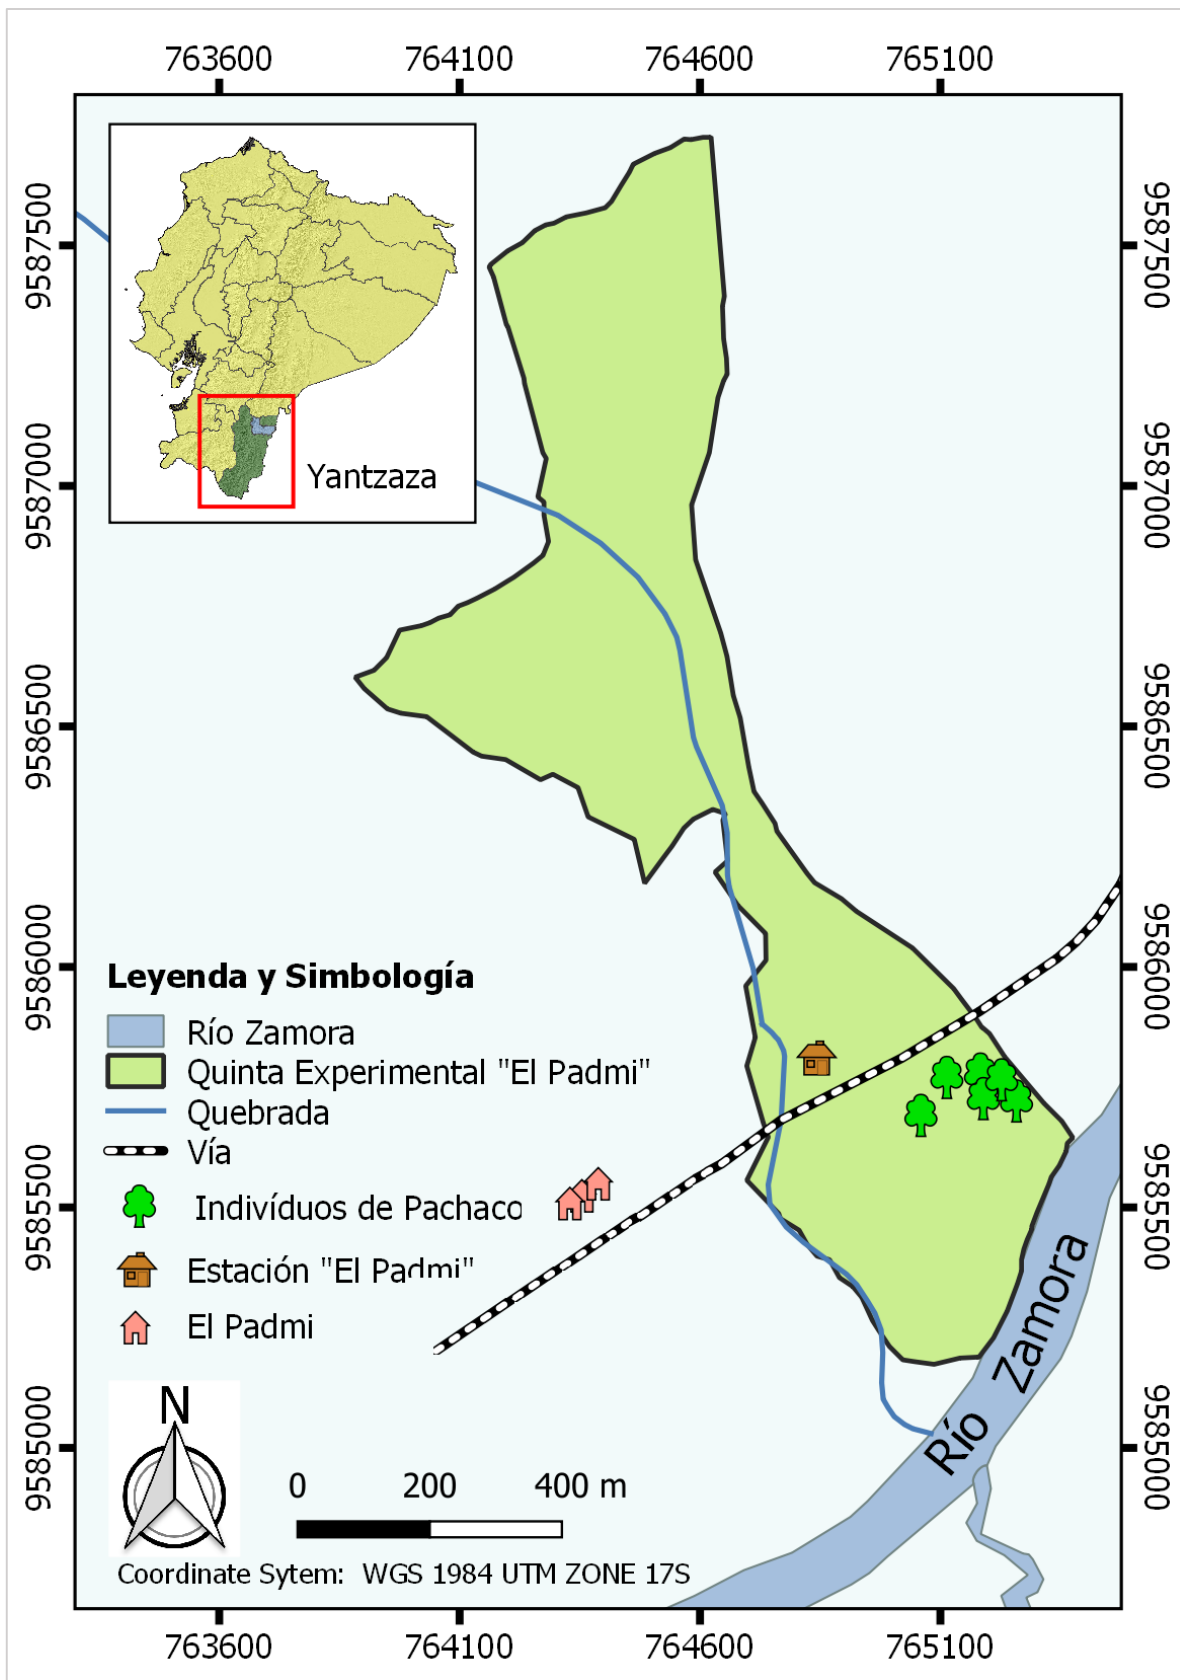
763600 764100 764600 765100

9587500
9587000
9586500
9586000
9585500
9585000

9587500
9587000
9586500
9586000
9585500
9585000

Yantzaza

Leyenda y Simbología
Río Zamora
Quinta Experimental "El Padmi"
Quebrada
Vía
Indivíduos de Pachaco
Estación "El Padmi"
El Padmi

Río Zamora

N

0 200 400 m

Coordinate Sytem: WGS 1984 UTM ZONE 17S

763600 764100 764600 765100